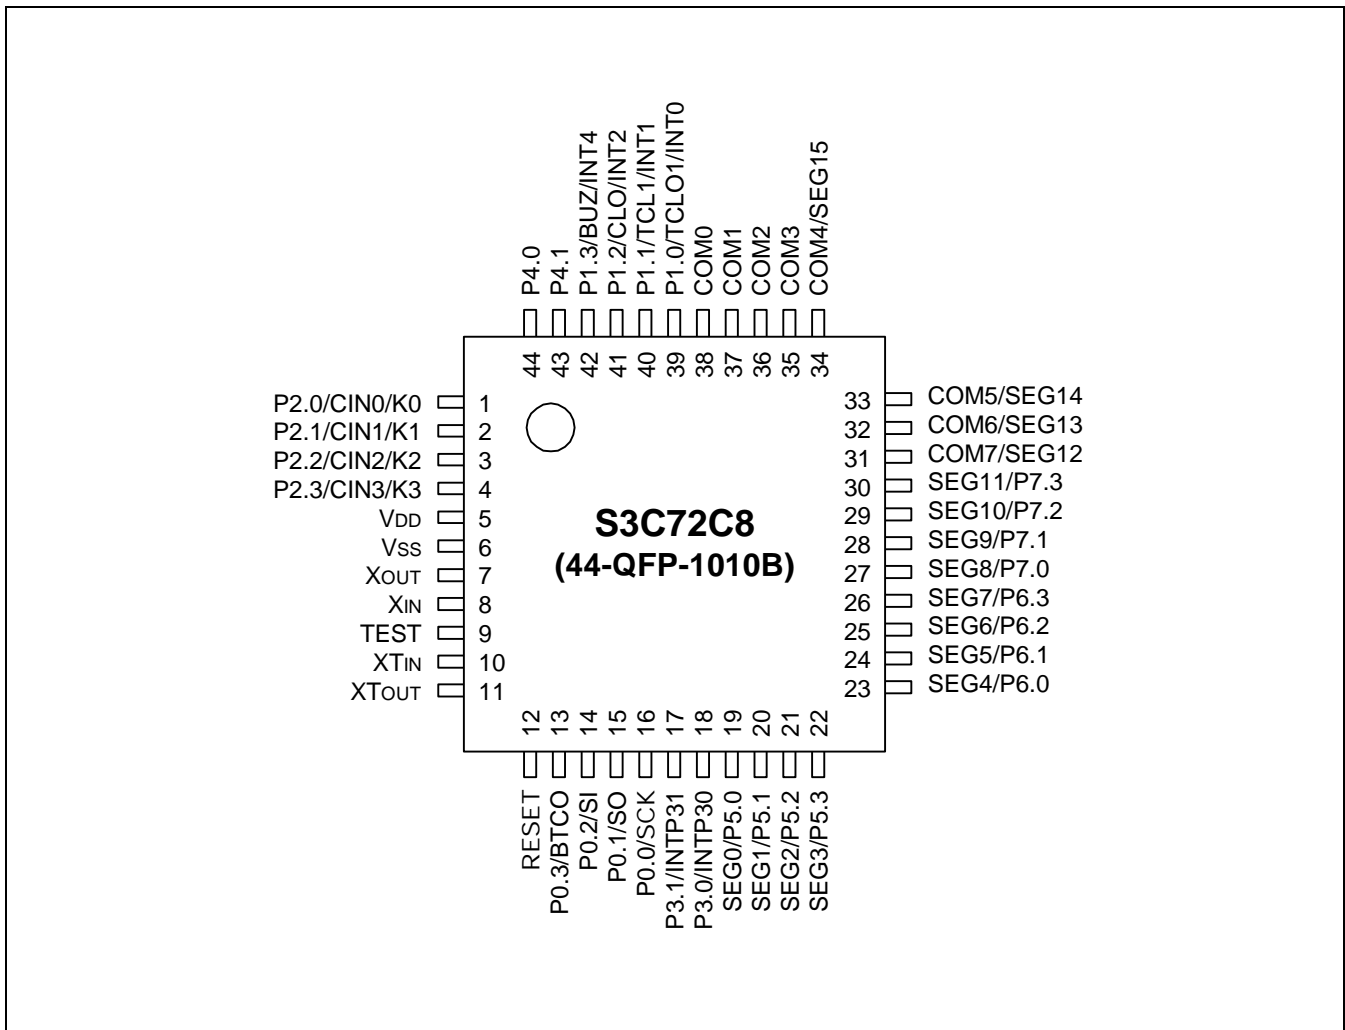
P4.0
P4.1
P1.3/BUZ/INT4
P1.2/CLO/INT2
P1.1/TCL1/INT1
P1.0/TCLO1/INT0
COM0
COM1
COM2
COM3
COM4/SEG15

44
43
42
41
40
39
38
37
36
35
34

P2.0/CIN0/K0 1
P2.1/CIN1/K1 2
P2.2/CIN2/K2 3
P2.3/CIN3/K3 4
$V_{DD}$ 5
$V_{SS}$ 6
$X_{OUT}$ 7
$X_{IN}$ 8
TEST 9
$XT_{IN}$ 10
$XT_{OUT}$ 11

**S3C72C8**
**(44-QFP-1010B)**

33 COM5/SEG14
32 COM6/SEG13
31 COM7/SEG12
30 SEG11/P7.3
29 SEG10/P7.2
28 SEG9/P7.1
27 SEG8/P7.0
26 SEG7/P6.3
25 SEG6/P6.2
24 SEG5/P6.1
23 SEG4/P6.0

12
13
14
15
16
17
18
19
20
21
22

RESET
P0.3/BTCO
P0.2/SI
P0.1/SO
P0.0/SCK
P3.1/INTP31
P3.0/INTP30
SEG0/P5.0
SEG1/P5.1
SEG2/P5.2
SEG3/P5.3